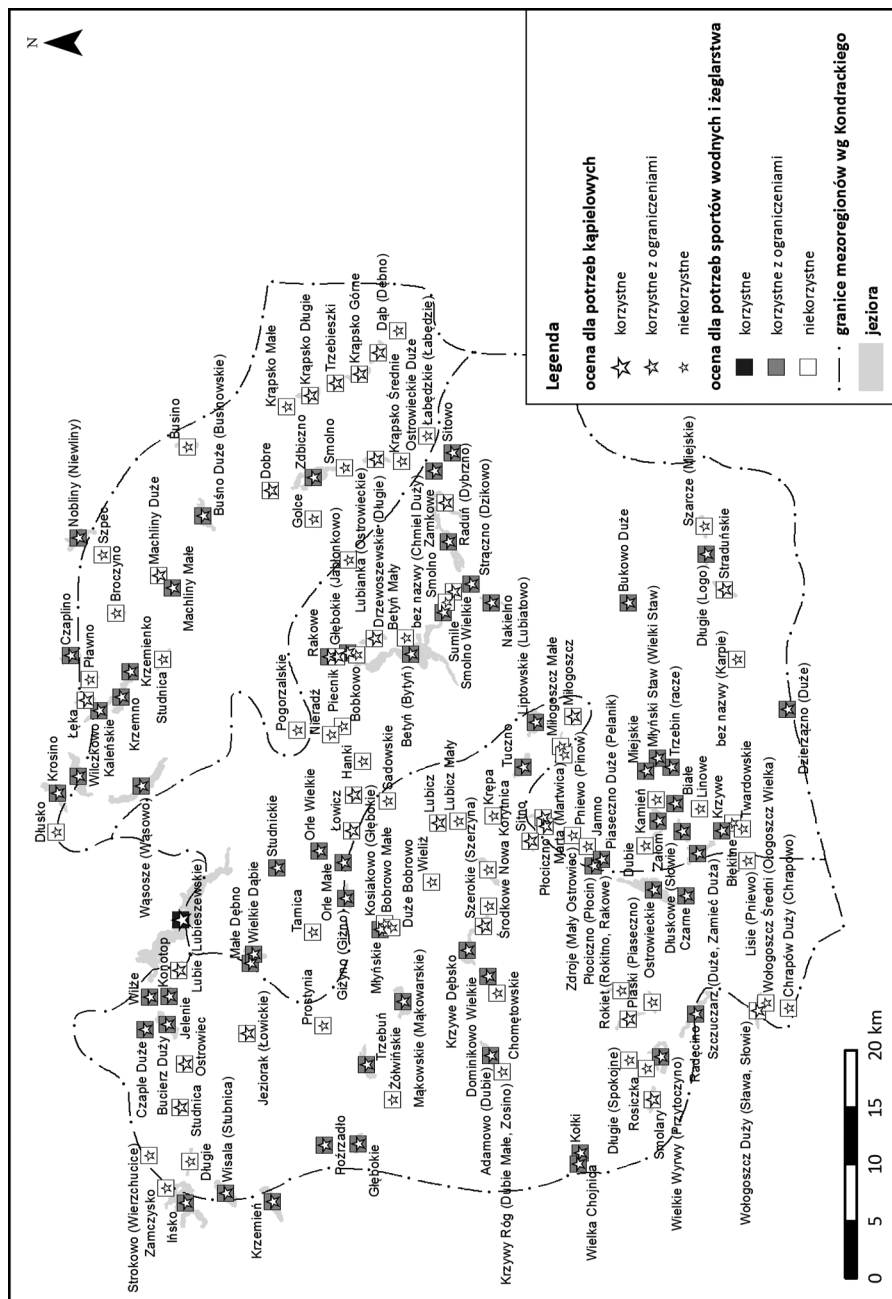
N

Legenda
ocena dla potrzeb kąpielowych
korzystne
korzystne z ograniczeniami
niekorzystne
ocena dla potrzeb sportów wodnych i żeglarstwa
korzystne
korzystne z ograniczeniami
niekorzystne
granice mezoregionów wg Kondrackiego
jeziora

0 5 10 15 20 km

Dłusko
Krosino
Łęka
Wilczkowo
Kaleńskie
Czaplino
Pławno
Nobliny (Niewliny)
Szpęc
Broczyno
Krzemienko
Krzemno
Studnica
Machliny Duże
Machliny Małe
Businо
Buśno Duże (Buszkowskie)
Dobre
Krąpsko Małe
Zdbiczno
Krąpsko Długie
Trzebieszki
Krąpsko Górne
Dąb (Dębno)
Golce
Smolno
Krąpsko Średnie
Ostrowieckie Duże
Łabędzie (Łabędzie)
Sitowo
Lubianka (Ostrowieckie)
Drzewoszewskie (Długie)
bez nazwy (Chmiel Duży)
Smolno Zamkowe
Raduń (Dybrzno)
Strączno (Dzikowo)
Rakowe
Głębokie (Jabłonkowo)
Betyń Mały
Piecnik
Bobkowo
Betyń (Bytyń)
Sumile
Smolno Wielkie
Nakielno
Pogorzalskie
Nieradź
Wąsosze (Wąsowo)
Studnickie
Orle Wielkie
Orle Małe
Łowicz
Hanki
Sadowskie
Lubicz
Lubicz Mały
Krępa
Tuczno
Liptowskie (Lubiatowo)
Miłogoszcz Małe
Miłogoszcz
Bukowo Duże
Szarcze (Miejskie)
Stradunskie
Długie (Logo)
bez nazwy (Karpie)
Dzierżązno (Duże)
Wilże
Konotop
Jelenie
Lubie (Lubieszewskie)
Małe Dębno
Wielkie Dąbie
Tarnica
Giżyno (Giżno)
Kosiakowo (Głębokie)
Bobrowo Małe
Duże Bobrowo
Wielż
Szerokie (Szerzyna)
Środkowe Nowa Korytnica
Sitno
Płociczno
Mielno
Marta (Martwica)
Pniewo (Pinów)
Jamno
Piaseczno Duże (Pelanik)
Miejskie
Młyński Staw (Wielki Staw)
Trzebin (racze)
Białe
Linowe
Krzywe
Twardowskie
Kamień
Dubie
Załom
Dłuskowe (Słowie)
Czarne
Błękitne
Czaple Duże
Bucierz Duży
Ostrowiec
Studnica
Długie
Wisała (Stubnica)
Jeziorak (Łowickie)
Prostynia
Młyńskie
Trzebuń
Żółwińskie
Makowskie (Makowarskie)
Krzywe Dębsko
Dominikowo Wielkie
Chomętowskie
Adamowo (Dubie)
Zdroje (Mały Ostrowiec)
Płociczno (Płocin)
Rokiet (Rokitno, Rakowe)
Płaski (Piaseczno)
Ostrowieckie
Szczuczarz (Duże, Zamieć Duża)
Lisie (Pniewo)
Wołogoszcz Średni (Ołogoszcz Wielka)
Chrapów Duży (Chrapowo)
Strokowo (Wierzchucice)
Zamczysko
Ińsko
Krzemień
Pożrzadło
Głębokie
Krzywy Róg (Dubie Małe, Zosino)
Kołki
Wielka Chojnica
Długie (Spokojne)
Rosiczka
Smolary
Radęcino
Wielkie Wyrwy (Przytoczyno)
Wołogoszcz Duży (Sława, Słowie)